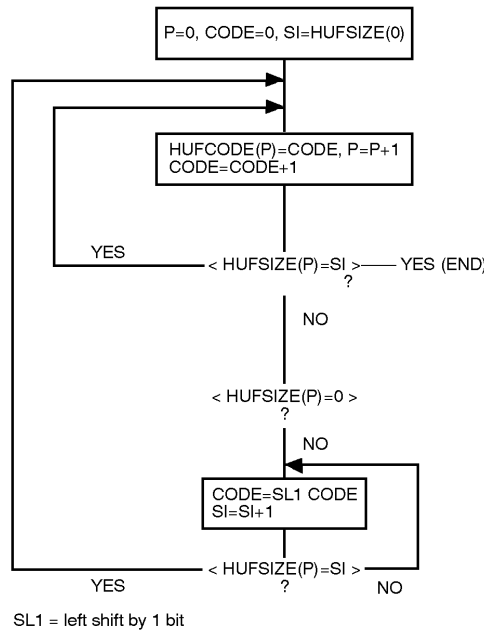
P=0, CODE=0, SI=HUFSIZE(0)

HUFCODE(P)=CODE, P=P+1
CODE=CODE+1

YES

< HUFSIZE(P)=SI > ?

YES (END)

NO

< HUFSIZE(P)=0 > ?

NO

CODE=SL1 CODE
SI=SI+1

YES

< HUFSIZE(P)=SI > ?

NO

SL1 = left shift by 1 bit